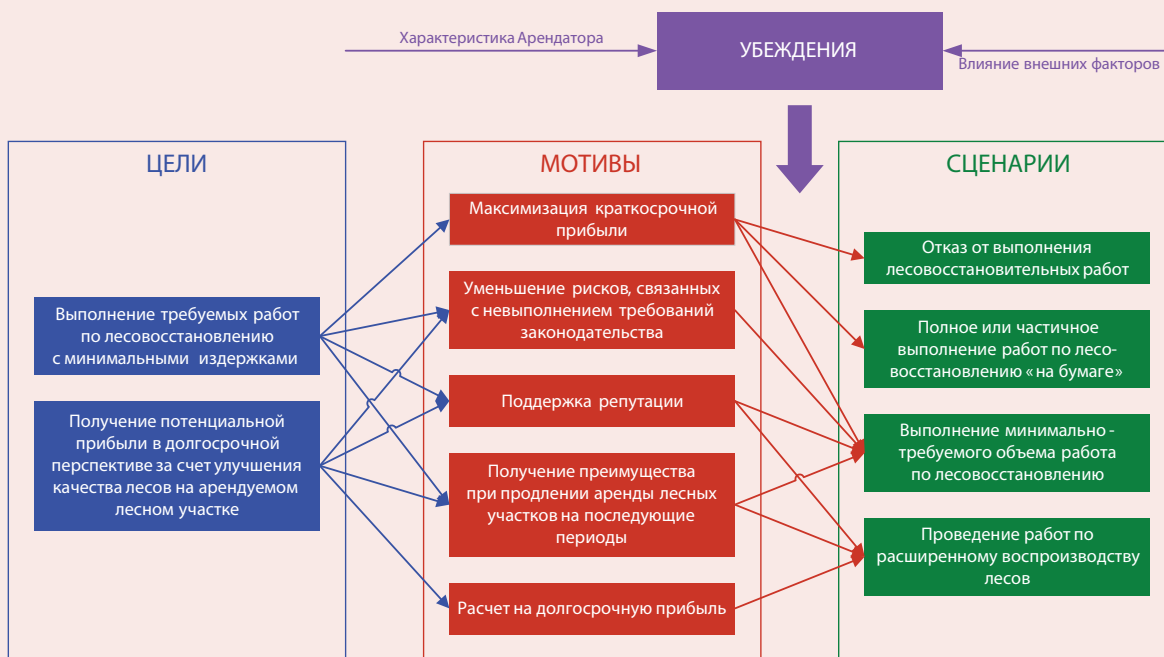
Характеристика Арендатора

УБЕЖДЕНИЯ

Влияние внешних факторов

ЦЕЛИ

Выполнение требуемых работ по лесовосстановлению с минимальными издержками

Получение потенциальной прибыли в долгосрочной перспективе за счет улучшения качества лесов на арендуемом лесном участке

МОТИВЫ

Максимизация краткосрочной прибыли

Уменьшение рисков, связанных с невыполнением требований законодательства

Поддержка репутации

Получение преимущества при продлении аренды лесных участков на последующие периоды

Расчет на долгосрочную прибыль

СЦЕНАРИИ

Отказ от выполнения лесовосстановительных работ

Полное или частичное выполнение работ по лесовосстановлению «на бумаге»

Выполнение минимально - требуемого объема работа по лесовосстановлению

Проведение работ по расширенному воспроизводству лесов